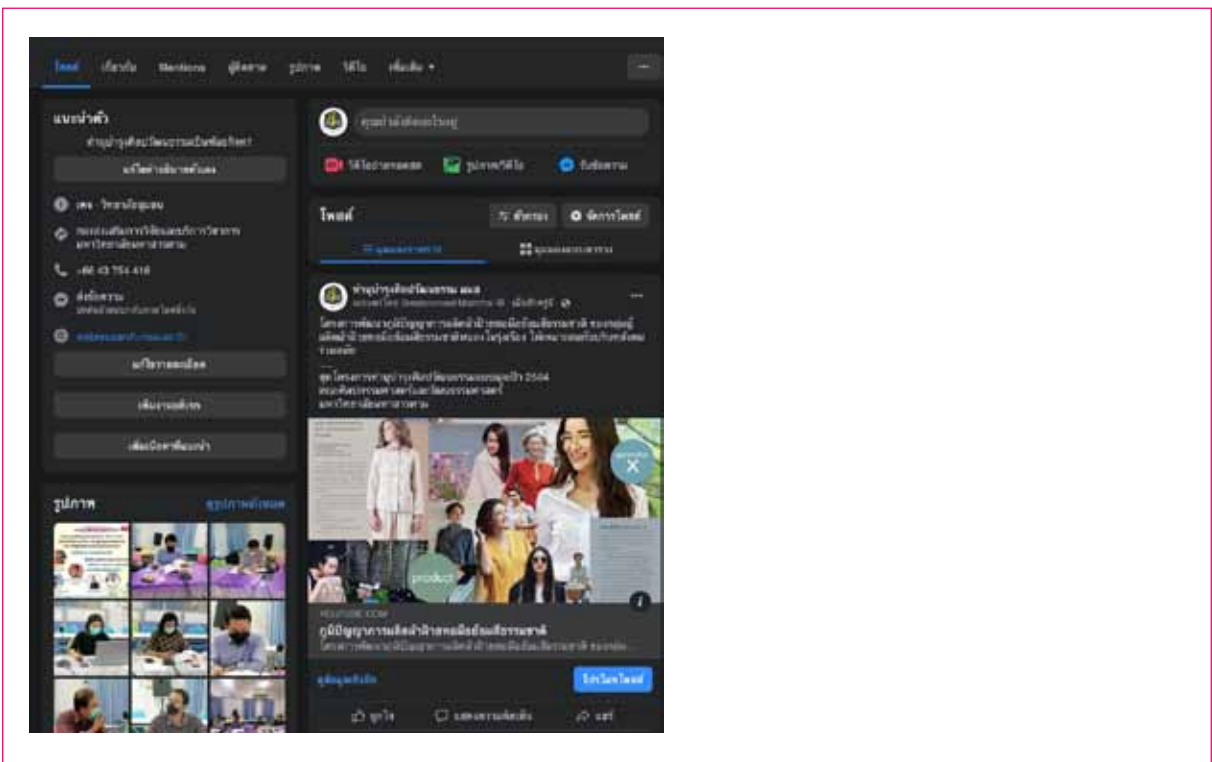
โพสต์ เกี่ยวกับ Mentions ผู้ติดตาม รูปภาพ วิดีโอ เพิ่มเติม

แนะนำตัว

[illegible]

แก้ไขคำอธิบายตัวเอง

เพจ · วิทยาลัยชุมชน

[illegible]

+66 43 754 416

ส่งข้อความ

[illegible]

แก้ไขรายละเอียด

เพิ่มงานอดิเรก

เพิ่มบัญชีที่แนะนำ

รูปภาพ ดูรูปภาพทั้งหมด

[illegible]

วิดีโอถ่ายทอดสด รูปภาพ/วิดีโอ รับข้อความ

โพสต์ ตัวกรอง จัดการโพสต์

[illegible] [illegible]

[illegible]

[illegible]

product

YOUTUBE.COM

ภูมิปัญญาการผลิตผ้าฝ้ายหมักย้อมสีธรรมชาติ

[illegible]

ดูข้อมูลเชิงลึก โปรโมทโพสต์

ถูกใจ แสดงความคิดเห็น แชร์